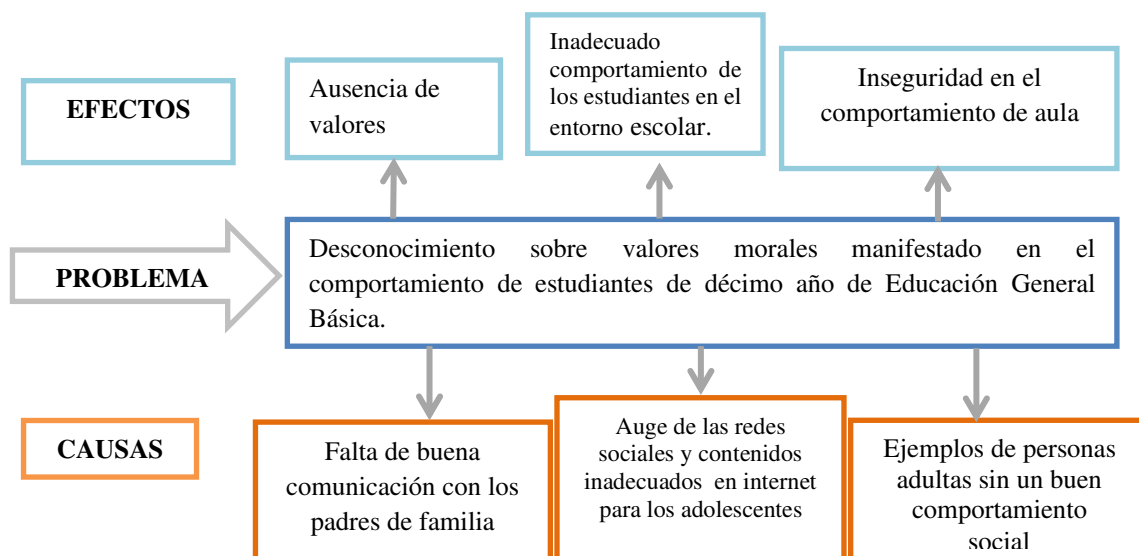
EFECTOS

Ausencia de valores

Inadecuado comportamiento de los estudiantes en el entorno escolar.

Inseguridad en el comportamiento de aula

PROBLEMA

Desconocimiento sobre valores morales manifestado en el comportamiento de estudiantes de décimo año de Educación General Básica.

CAUSAS

Falta de buena comunicación con los padres de familia

Auge de las redes sociales y contenidos inadecuados en internet para los adolescentes

Ejemplos de personas adultas sin un buen comportamiento social